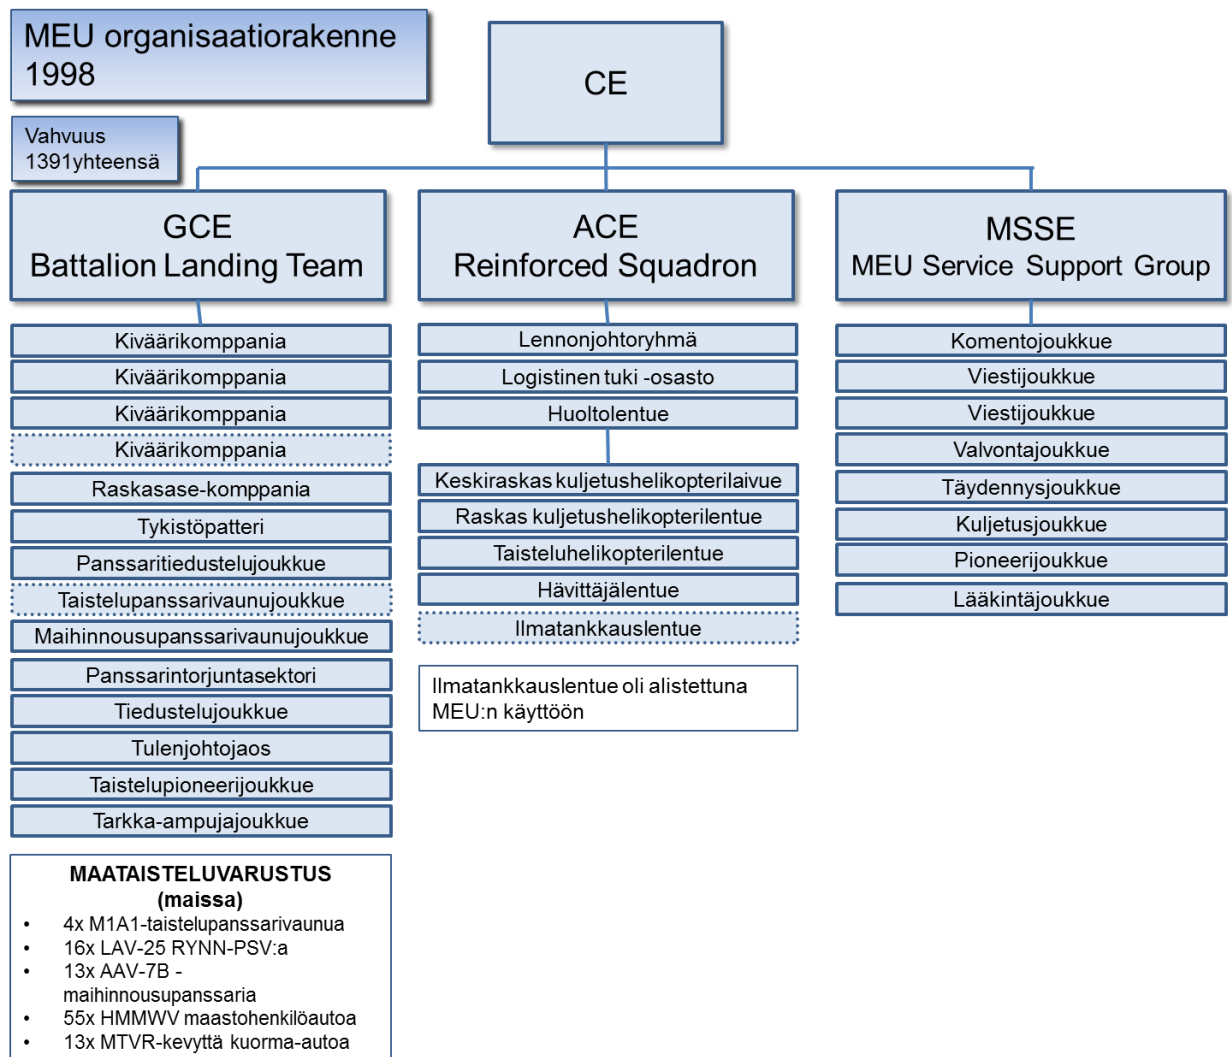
MEU organisaatiorakenne 1998

Vahvuus 1391yhteensä

CE

GCE
Battalion Landing Team

Kiväärikomppania
Kiväärikomppania
Kiväärikomppania
Kiväärikomppania
Raskasase-komppania
Tykistöpatteri
Panssaritiedustelujoukkue
Taistelupanssarivaunujoukkue
Maihinnousupanssarivaunujoukkue
Panssarintorjuntasektori
Tiedustelujoukkue
Tulenjohtojaos
Taistelupioneerijoukkue
Tarkka-ampujajoukkue

MAATAISTELUVARUSTUS
(maissa)
• 4x M1A1-taistelupanssarivaunua
• 16x LAV-25 RYNN-PSV:a
• 13x AAV-7B - maihinnousupanssaria
• 55x HMMWV maastohenkilöautoa
• 13x MTVR-kevyttä kuorma-autoa

ACE
Reinforced Squadron

Lennonjohtoryhmä
Logistinen tuki -osasto
Huoltolentue
Keskiraskas kuljetushelikopterilaivue
Raskas kuljetushelikopterilentue
Taisteluhelikopterilentue
Hävittäjälentue
Ilmatankkauslentue

Ilmatankkauslentue oli alistettuna MEU:n käyttöön

MSSE
MEU Service Support Group

Komentojoukkue
Viestijoukkue
Viestijoukkue
Valvontajoukkue
Täydennysjoukkue
Kuljetusjoukkue
Pioneerijoukkue
Lääkintäjoukkue